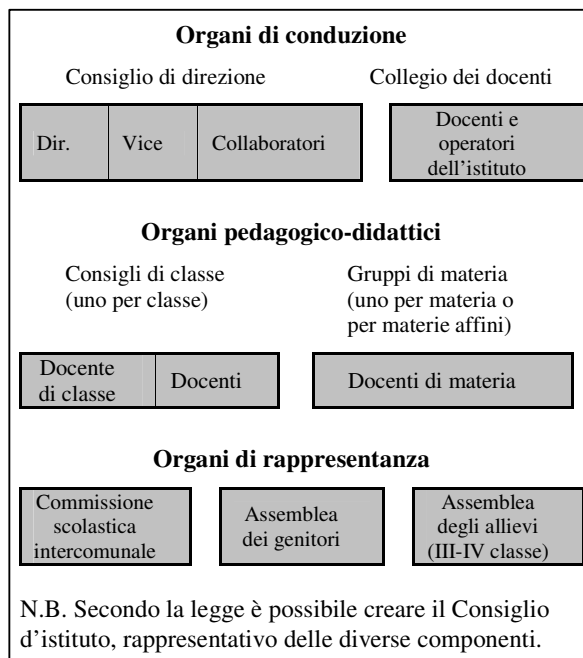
**Organi di conduzione**

Consiglio di direzione

Collegio dei docenti

| Dir. | Vice | Collaboratori |
|---|---|---|

Docenti e operatori dell'istituto

**Organi pedagogico-didattici**

Consigli di classe (uno per classe)

Gruppi di materia (uno per materia o per materie affini)

| Docente di classe | Docenti |
|---|---|

Docenti di materia

**Organi di rappresentanza**

Commissione scolastica intercomunale

Assemblea dei genitori

Assemblea degli allievi (III-IV classe)

N.B. Secondo la legge è possibile creare il Consiglio d'istituto, rappresentativo delle diverse componenti.